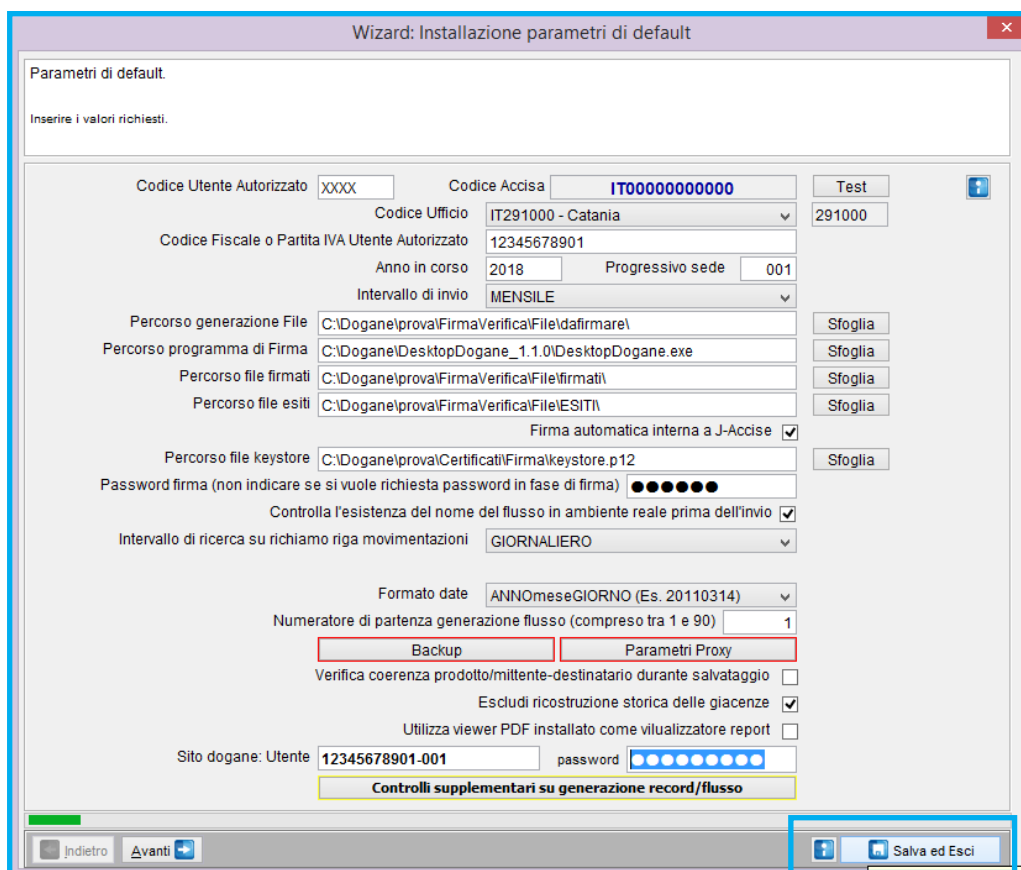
Wizard: Installazione parametri di default

Parametri di default.

Inserire i valori richiesti.

Codice Utente Autorizzato XXXX Codice Accisa IT00000000000 Test

Codice Ufficio IT291000 - Catania 291000

Codice Fiscale o Partita IVA Utente Autorizzato 12345678901

Anno in corso 2018 Progressivo sede 001

Intervallo di invio MENSILE

Percorso generazione File C:\Dogane\prova\FirmaVerifica\File\dafirmare\ Sfoglia

Percorso programma di Firma C:\Dogane\DesktopDogane_1.1.0\DesktopDogane.exe Sfoglia

Percorso file firmati C:\Dogane\prova\FirmaVerifica\File\firmati\ Sfoglia

Percorso file esiti C:\Dogane\prova\FirmaVerifica\File\ESITI\ Sfoglia

Firma automatica interna a J-Accise

Percorso file keystore C:\Dogane\prova\Certificati\Firma\keystore.p12 Sfoglia

Password firma (non indicare se si vuole richiesta password in fase di firma) ●●●●●●

Controlla l'esistenza del nome del flusso in ambiente reale prima dell'invio

Intervallo di ricerca su richiamo riga movimentazioni GIORNALIERO

Formato date ANNOmeseGIORNO (Es. 20110314)

Numeratore di partenza generazione flusso (compreso tra 1 e 90) 1

Backup Parametri Proxy

Verifica coerenza prodotto/mittente-destinatario durante salvataggio

Escludi ricostruzione storica delle giacenze

Utilizza viewer PDF installato come vilualizzatore report

Sito dogane: Utente 12345678901-001 password ●●●●●●●●●●

Controlli supplementari su generazione record/flusso

Indietro Avanti Salva ed Esci